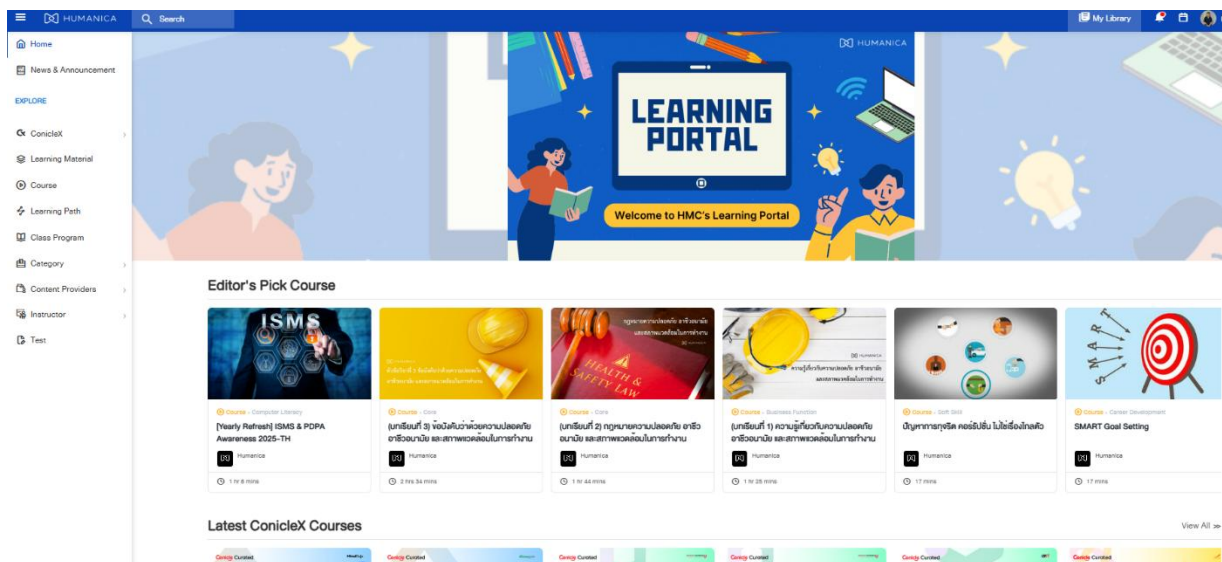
HUMANICA
Search
My Library

Home
News & Announcement
EXPLORE
ConicleX
Learning Material
Course
Learning Path
Class Program
Category
Content Providers
Instructor
Test

HUMANICA
LEARNING PORTAL
Welcome to HMC's Learning Portal

Editor's Pick Course

ISMS
Course · Computer Literacy
[Yearly Refresh] ISMS & PDPA Awareness 2025-TH
Humanica
1 hr 8 mins

Course · Core
(บทเรียนที่ 3) ข้อบังคับว่าด้วยความปลอดภัย อาชีวอนามัย และสภาพแวดล้อมในการทำงาน
Humanica
3 hrs 34 mins

HEALTH & SAFETY LAW
Course · Core
(บทเรียนที่ 2) กฎหมายความปลอดภัย อาชีวอนามัย และสภาพแวดล้อมในการทำงาน
Humanica
1 hr 44 mins

Course · Business Function
(บทเรียนที่ 1) ความรู้เกี่ยวกับความปลอดภัย อาชีวอนามัย และสภาพแวดล้อมในการทำงาน
Humanica
1 hr 28 mins

Course · Soft Skill
ปัญหาการทุจริต คอร์รัปชั่น ไม่ใช่เรื่องไกลตัว
Humanica
17 mins

Course · Career Development
SMART Goal Setting
Humanica
17 mins

Latest ConicleX Courses
View All
Conicle Curated
Conicle Curated
Conicle Curated
Conicle Curated
Conicle Curated
Conicle Curated